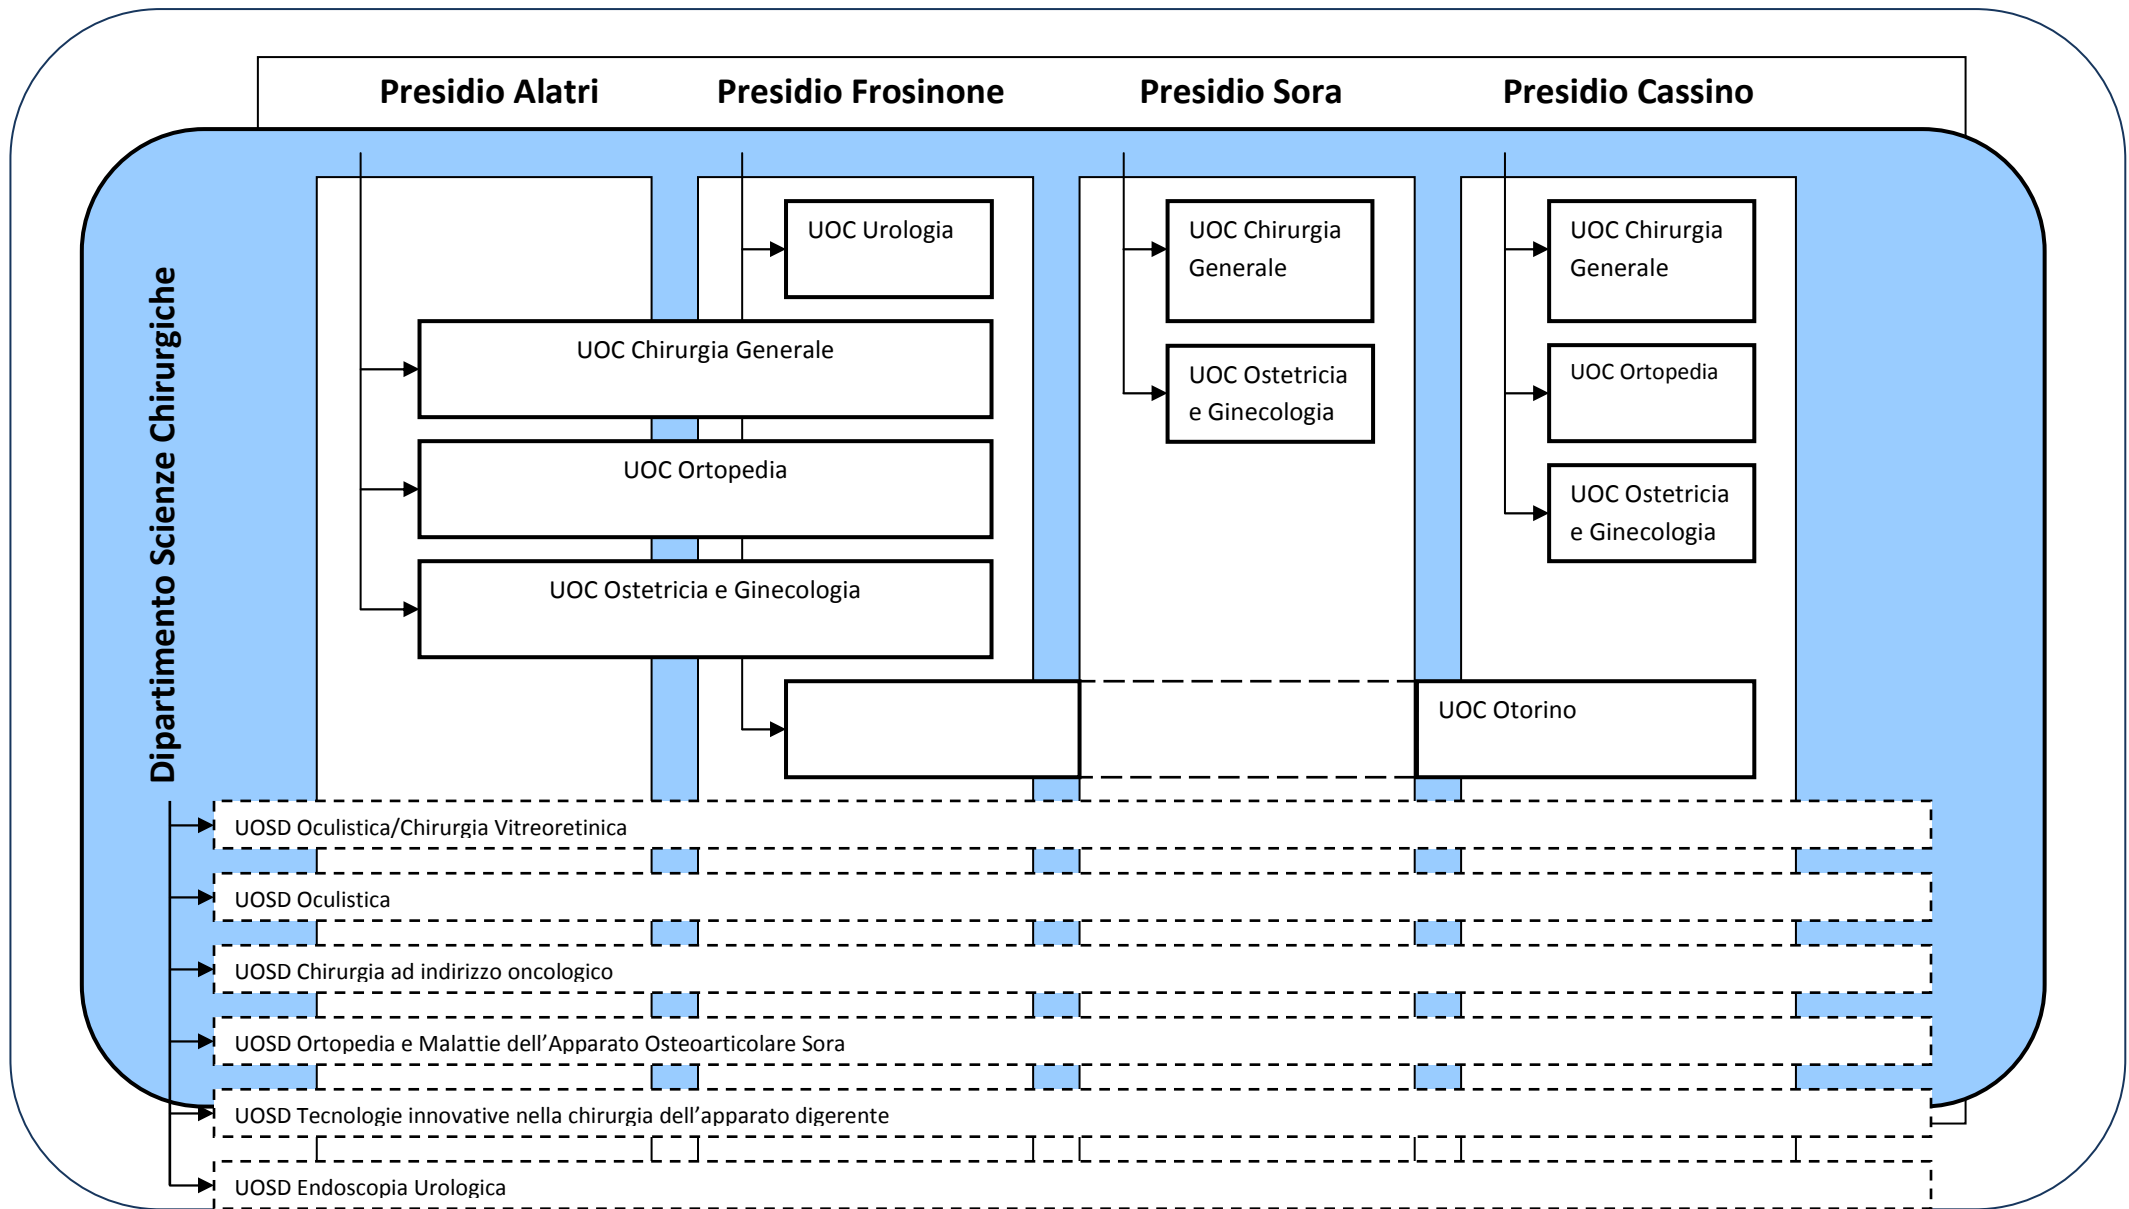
Presidio Alatri Presidio Frosinone Presidio Sora Presidio Cassino

Dipartimento Scienze Chirurgiche

UOC Urologia

UOC Chirurgia Generale

UOC Ortopedia

UOC Ostetricia e Ginecologia

UOC Chirurgia Generale

UOC Ostetricia e Ginecologia

UOC Chirurgia Generale

UOC Ortopedia

UOC Ostetricia e Ginecologia

UOC Otorino

UOSD Oculistica/Chirurgia Vitreoretinica

UOSD Oculistica

UOSD Chirurgia ad indirizzo oncologico

UOSD Ortopedia e Malattie dell'Apparato Osteoarticolare Sora

UOSD Tecnologie innovative nella chirurgia dell'apparato digerente

UOSD Endoscopia Urologica